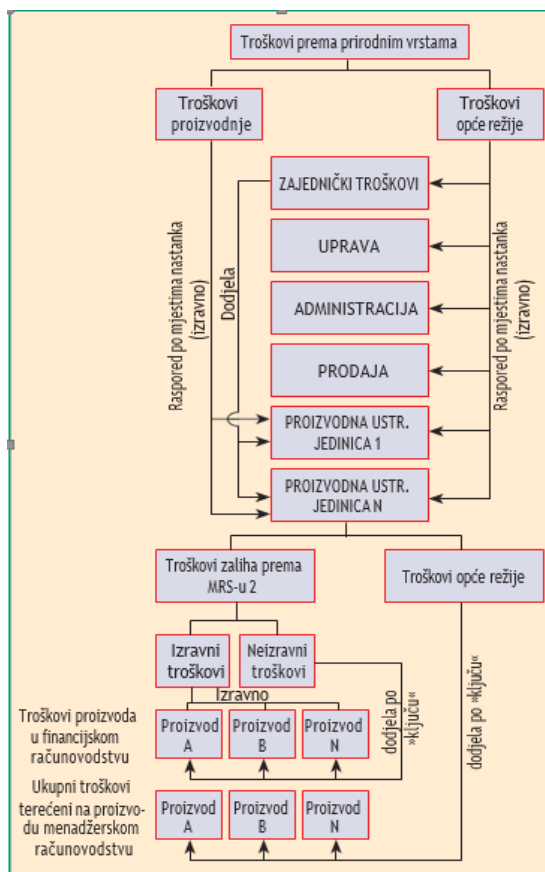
Troškovi prema prirodnim vrstama

Troškovi proizvodnje

Troškovi opće režije

Raspored po mjestima nastanka (izravno)

Dodjela

ZAJEDNIČKI TROŠKOVI

UPRAVA

ADMINISTRACIJA

PRODAJA

PROIZVODNA USTR. JEDINICA 1

PROIZVODNA USTR. JEDINICA N

Raspored po mjestima nastanka (izravno)

Troškovi zaliha prema MRS-u 2

Troškovi opće režije

Izravni troškovi

Neizravni troškovi

Izravno

dodjela po »ključu«

dodjela po »ključu«

Troškovi proizvoda u financijskom računovodstvu

Proizvod A

Proizvod B

Proizvod N

Ukupni troškovi terećeni na proizvodu menadžerskom računovodstvu

Proizvod A

Proizvod B

Proizvod N